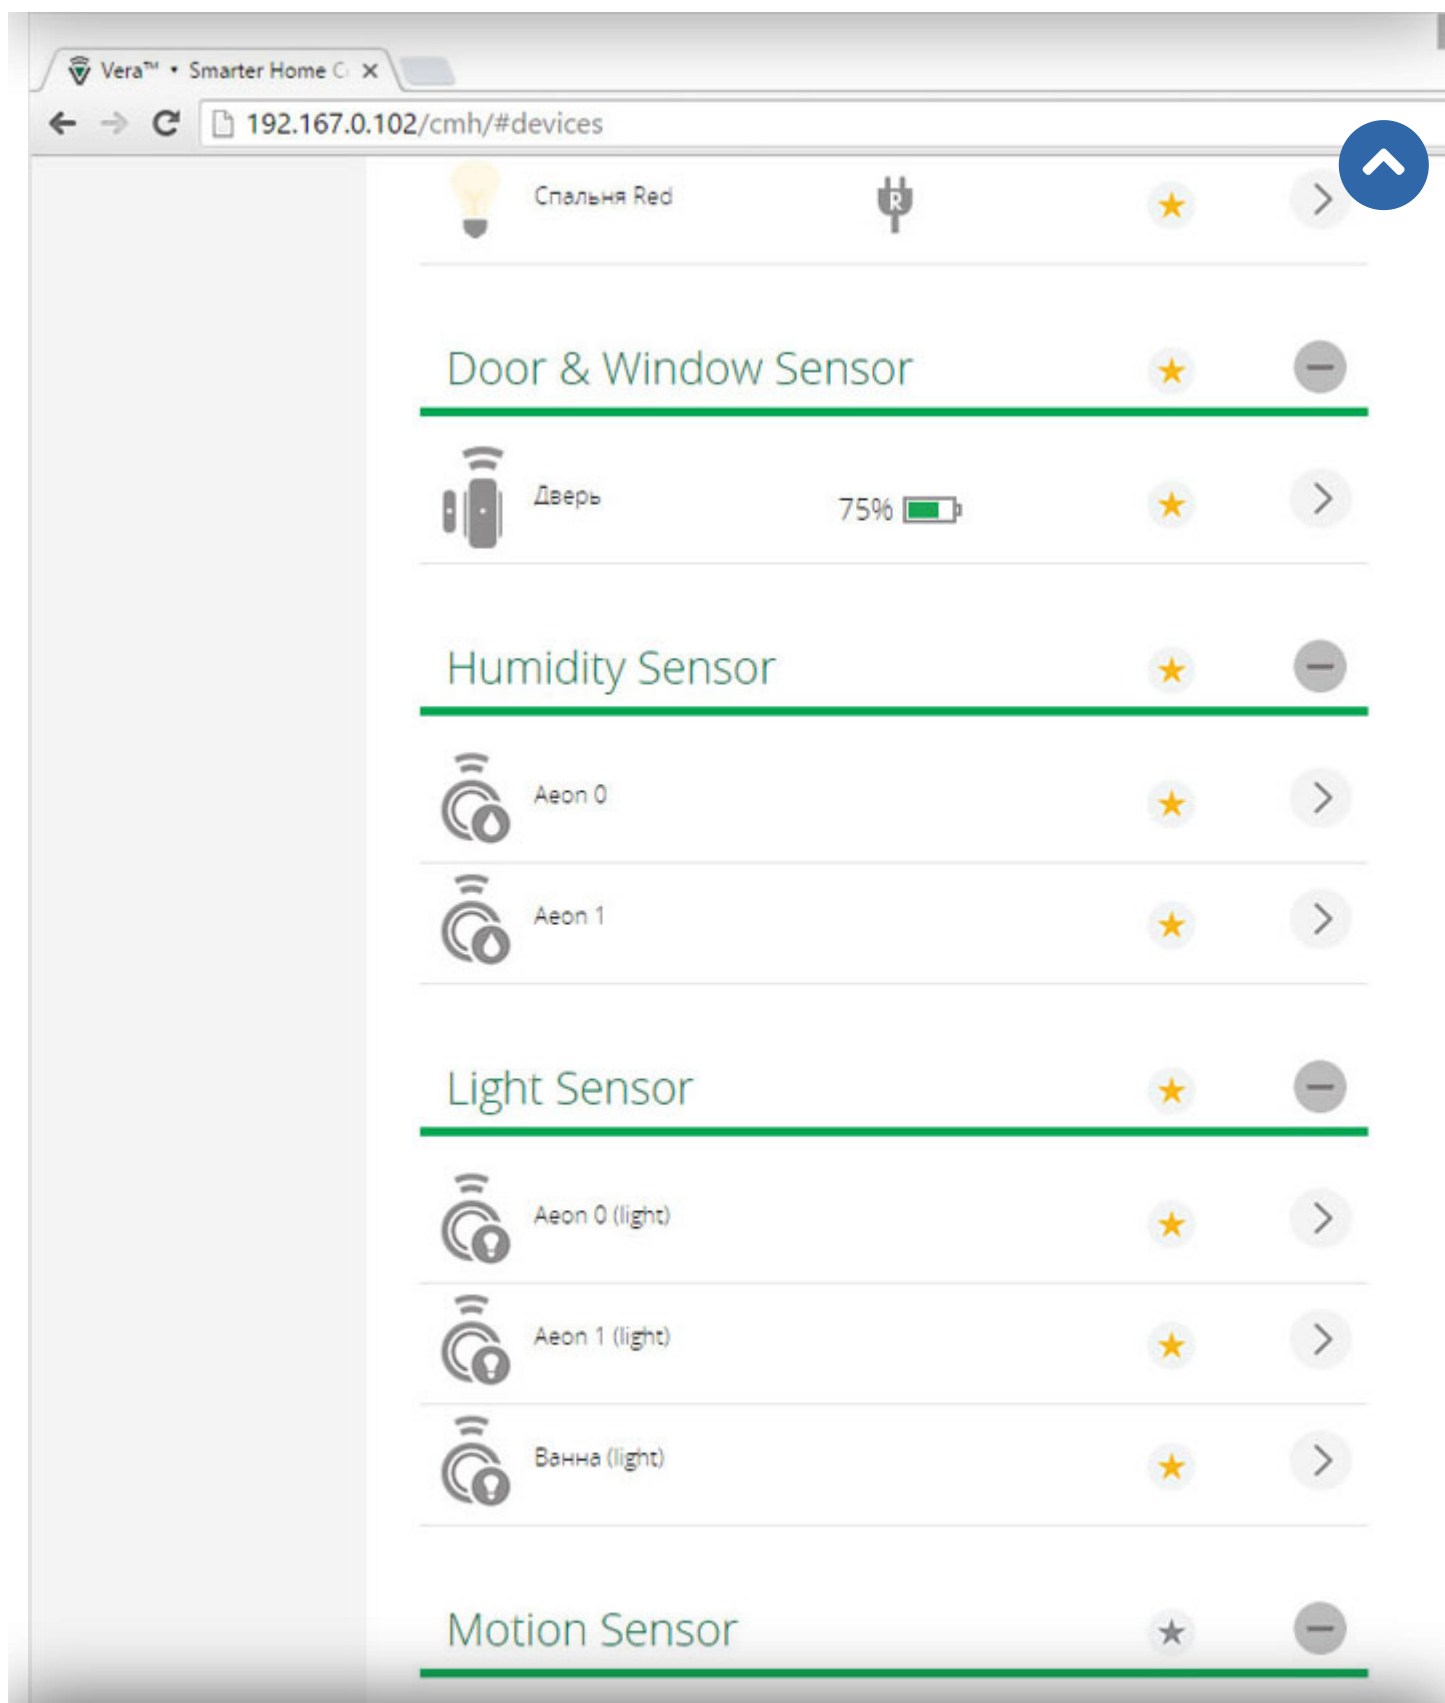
Vera™ • Smarter Home C ×

192.167.0.102/cmh/#devices

Спальня Red

Door & Window Sensor

Дверь

75%

Humidity Sensor

Aeon 0

Aeon 1

Light Sensor

Aeon 0 (light)

Aeon 1 (light)

Ванна (light)

Motion Sensor